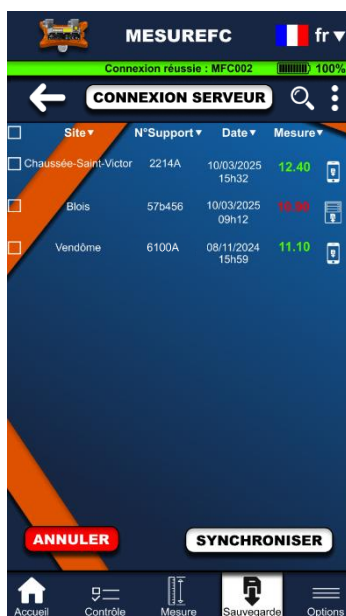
MESUREFC

fr

Connexion réussie : MFC002

100%

CONNEXION SERVEUR

| Site | N°Support | Date | Mesure |
|---|---|---|---|
| Chaussée-Saint-Victor | 2214A | 10/03/2025 15h32 | 12.40 |
| Blois | 57b456 | 10/03/2025 09h12 | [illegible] |
| Vendôme | 6100A | 08/11/2024 15h59 | 11.10 |

ANNULER

SYNCHRONISER

Accueil

Contrôle

Mesure

Sauvegarde

Options